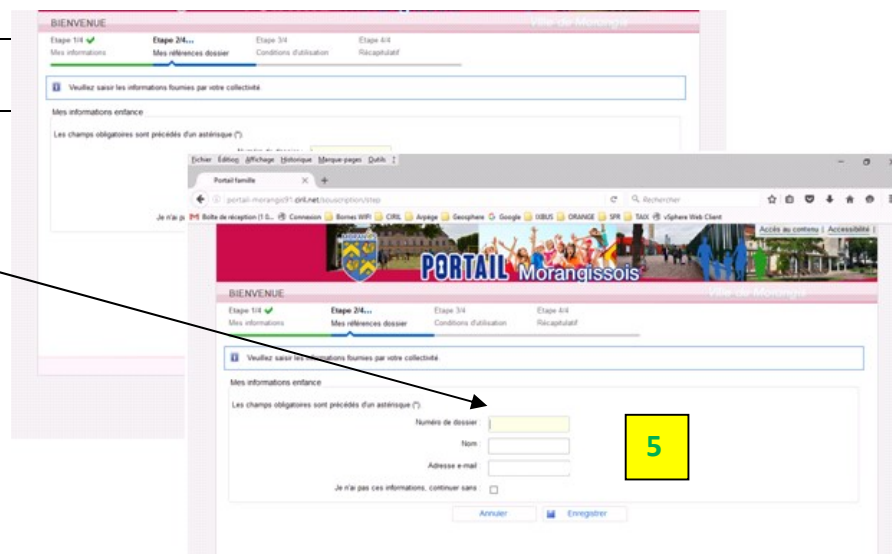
BIENVENUE
Ville de Morangis
Etape 1/4 ✔ Mes informations
Etape 2/4... Mes références dossier
Etape 3/4 Conditions d'utilisation
Etape 4/4 Récapitulatif

Veuillez saisir les informations fournies par votre collectivité

Mes informations enfance

Les champs obligatoires sont précédés d'un astérisque (*).

Fichier Édition Affichage Historique Marque-pages Outils ?

Portail famille

portail-morangis91.ciril.net/souscription/step

Rechercher

Je n'ai p

Boîte de réception (1 0... Connexion Bornes WIFI CIRIL Arpège Geosphere Google IXBUS ORANGE SPR TAIX vSphere Web Client

Accès au contenu | Accessibilité

PORTAIL Morangissois

BIENVENUE
Ville de Morangis
Etape 1/4 ✔ Mes informations
Etape 2/4... Mes références dossier
Etape 3/4 Conditions d'utilisation
Etape 4/4 Récapitulatif

Veuillez saisir les informations fournies par votre collectivité

Mes informations enfance

Les champs obligatoires sont précédés d'un astérisque (*).

Numéro de dossier :
Nom :
Adresse e-mail :
Je n'ai pas ces informations, continuer sans :

Annuler
Enregistrer

5